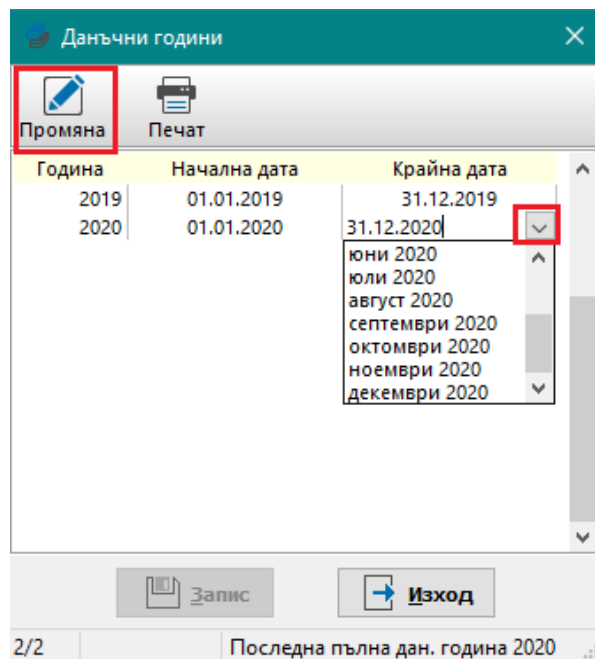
Данъчни години

Промяна Печат

| Година | Начална дата | Крайна дата |
|---|---|---|
| 2019 | 01.01.2019 | 31.12.2019 |
| 2020 | 01.01.2020 | 31.12.2020 |

юни 2020
юли 2020
август 2020
септември 2020
октомври 2020
ноември 2020
декември 2020

Запис Изход

2/2 Последна пълна дан. година 2020